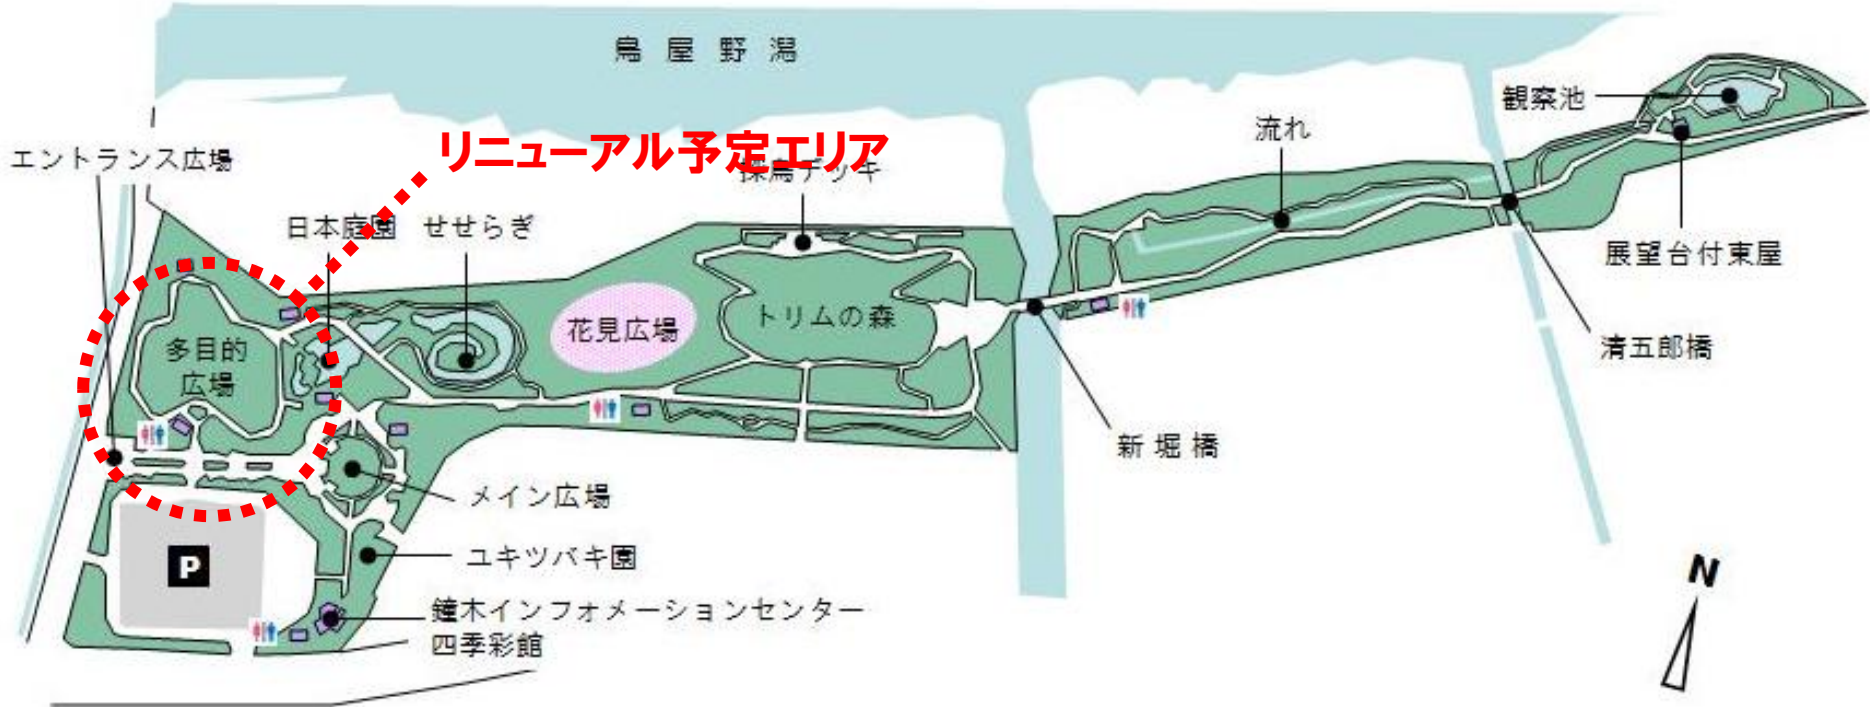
鳥屋野潟

リニューアル予定エリア

エントランス広場

日本庭園

せせらぎ

探鳥デッキ

花見広場

トリムの森

流れ

観察池

展望台付東屋

清五郎橋

新堀橋

多目的広場

メイン広場

ユキツバキ園

鐘木インフォメーションセンター
四季彩館

P

N